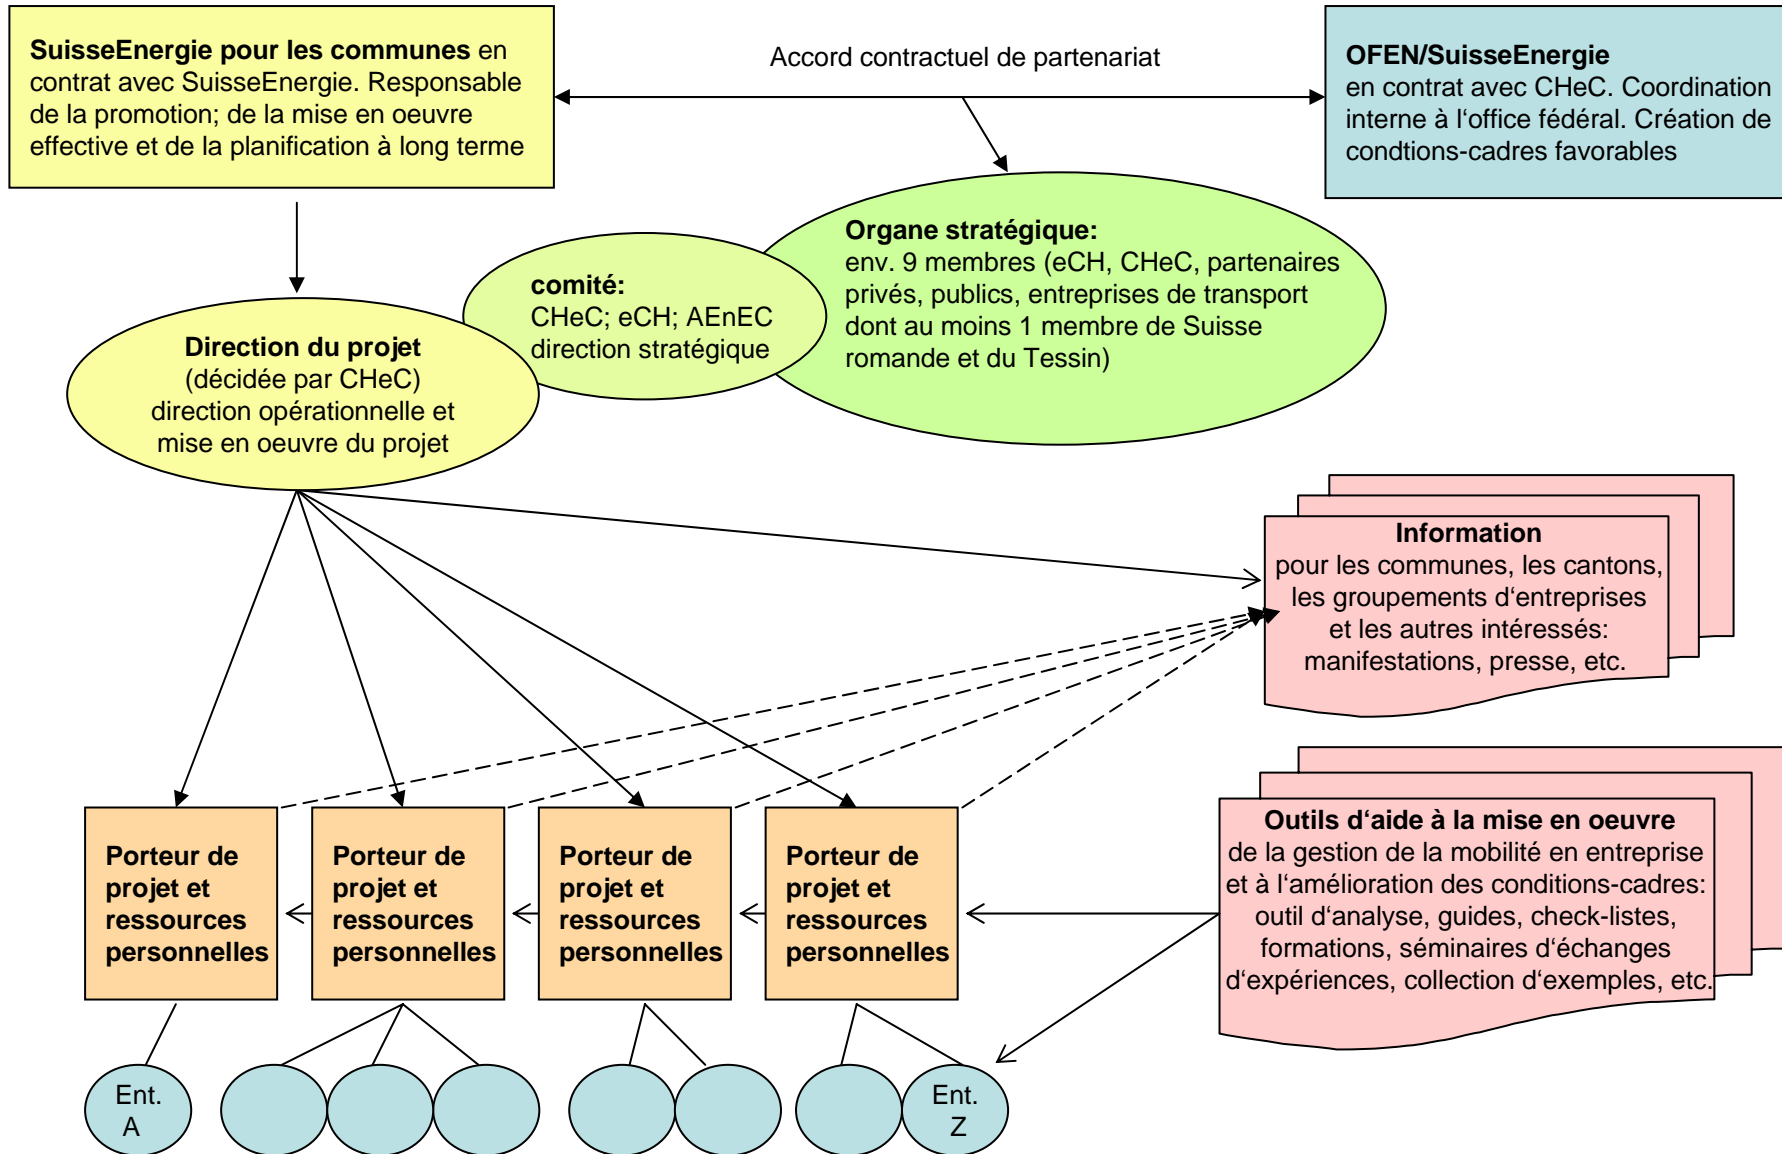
**SuisseEnergie pour les communes** en contrat avec SuisseEnergie. Responsable de la promotion; de la mise en oeuvre effective et de la planification à long terme

Accord contractuel de partenariat

**OFEN/SuisseEnergie**
en contrat avec CHeC. Coordination interne à l'office fédéral. Création de condtions-cadres favorables

**Organe stratégique:**
env. 9 membres (eCH, CHeC, partenaires privés, publics, entreprises de transport dont au moins 1 membre de Suisse romande et du Tessin)

**comité:**
CHeC; eCH; AEnEC
direction stratégique

**Direction du projet**
(décidée par CHeC)
direction opérationnelle et mise en oeuvre du projet

**Information**
pour les communes, les cantons, les groupements d'entreprises et les autres intéressés: manifestations, presse, etc.

**Outils d'aide à la mise en oeuvre**
de la gestion de la mobilité en entreprise et à l'amélioration des conditions-cadres: outil d'analyse, guides, check-listes, formations, séminaires d'échanges d'expériences, collection d'exemples, etc.

**Porteur de projet et ressources personnelles**

**Porteur de projet et ressources personnelles**

**Porteur de projet et ressources personnelles**

**Porteur de projet et ressources personnelles**

Ent. A

Ent. Z